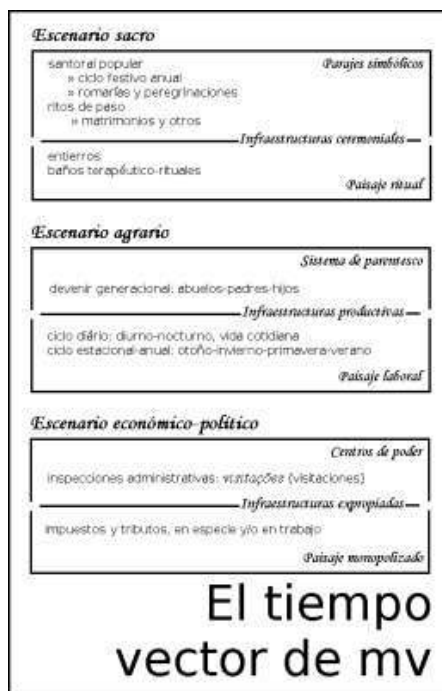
Escenario sacro

Parajes simbólicos

santoral popular
» ciclo festivo anual
» romerías y peregrinaciones
ritos de paso
» matrimonios y otros

Infraestructuras ceremoniales

entierros
baños terapéutico-rituales

Paisaje ritual

Escenario agrario

Sistema de parentesco

devenir generacional: abuelos-padres-hijos

Infraestructuras productivas

ciclo diario: diurno-nocturno, vida cotidiana
ciclo estacional-anual: otoño-invierno-primavera-verano

Paisaje laboral

Escenario económico-político

Centros de poder

inspecciones administrativas: visitações (visitaciones)

Infraestructuras expropiadas

impuestos y tributos, en especie y/o en trabajo

Paisaje monopolizado

El tiempo
vector de mv